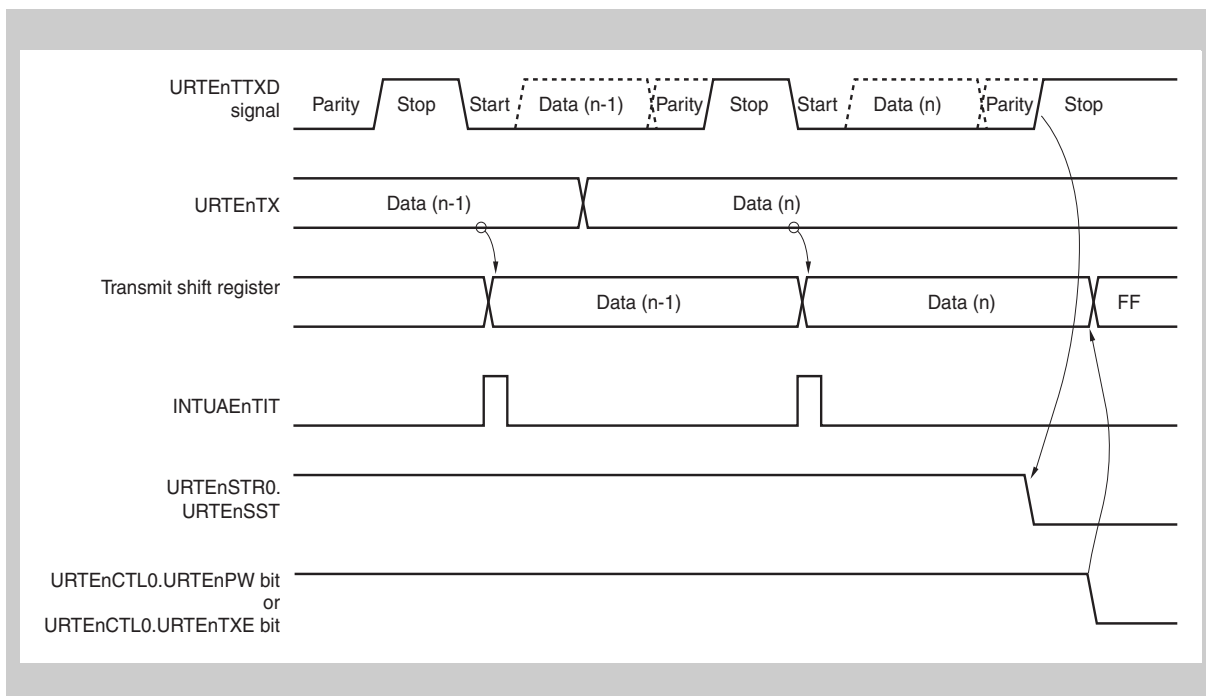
URTEnTTXD signal

Parity Stop Start Data (n-1) Parity Stop Start Data (n) Parity Stop

URTEnTX

Data (n-1) Data (n)

Transmit shift register

Data (n-1) Data (n) FF

INTUAEnTIT

URTEnSTR0. URTEnSST

URTEnCTL0.URTEnPW bit or URTEnCTL0.URTEnTXE bit